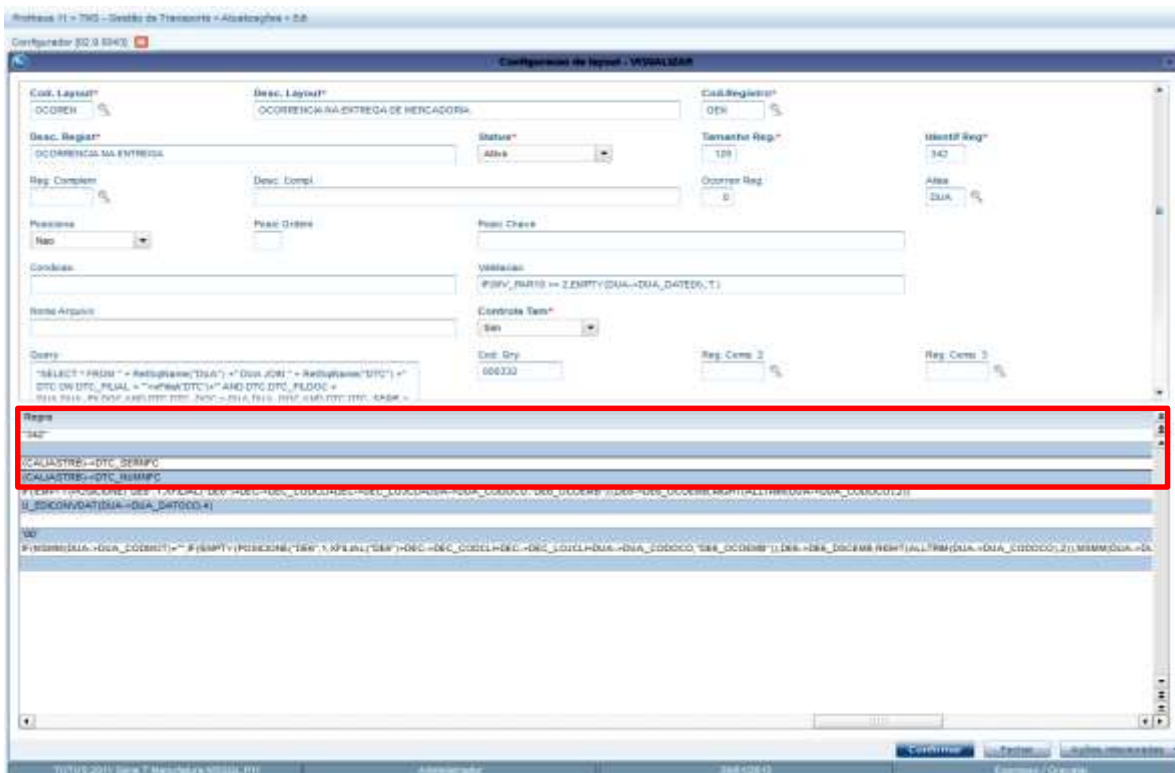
Protheus 11 - TMS - Gestão de Transporte - Atualizações - Edi

Configurador [02.9.0043]

Configuracao de layout - VISUALIZAR

Cod. Layout*
OCOREN

Desc. Layout*
OCORRENCIA NA ENTREGA DE MERCADORIA

Cod.Registro*
OEK

Desc. Regist*
OCORRENCIA NA ENTREGA

Status*
Ativo

Tamanho Reg.*
120

Identif Reg*
342

Reg. Complem

Desc. Compl

Ocorrer Reg.
0

Alias
DUA

Posiciona
Nao

Posic Ordem

Posic Chave

Condicao

Validacao
IF(MV_PAR10 == 2,EMPTY(DUA->DUA_DATEDI),.T.)

Nome Arquivo

Controle Tam*
Sim

Query
"SELECT * FROM " + RetSqlName("DUA") +" DUA JOIN " + RetSqlName("DTC") +" DTC ON DTC_FILIAL = '"+xFilial("DTC")+"' AND DTC_FILDOC = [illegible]

Cod. Qry
000332

Reg. Comp. 2

Reg. Comp. 3

Regra
"342"

(CALIASTRB)->DTC_SERNFC
(CALIASTRB)->DTC_NUMNFC
IF(EMPTY(POSICIONE("DEB",1,XFILIAL("DEB")+DEC->DEC_CODCLI+DEC->DEC_LOJCLI+DUA->DUA_CODOCO,"DEB_OCOEMB")),DEB->DEB_OCOEMB,RIGHT(ALLTRIM(DUA->DUA_CODOCO),2))
U_EDICONVDAT(DUA->DUA_DATOCO,4)

"00"
IF(MSMM(DUA->DUA_CODMOT)+"" IF(EMPTY(POSICIONE("DEB",1,XFILIAL("DEB")+DEC->DEC_CODCLI+DEC->DEC_LOJCLI+DUA->DUA_CODOCO,"DEB_OCOEMB")),DEB->DEB_OCOEMB,RIGHT(ALLTRIM(DUA->DUA_CODOCO),2)),MSMM(DUA->DU

Confirmar
Fechar
Ações relacionadas

TOTVS 2011 Serie T Manufatura MSSQL P11
Administrador
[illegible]
Empresa / Filial